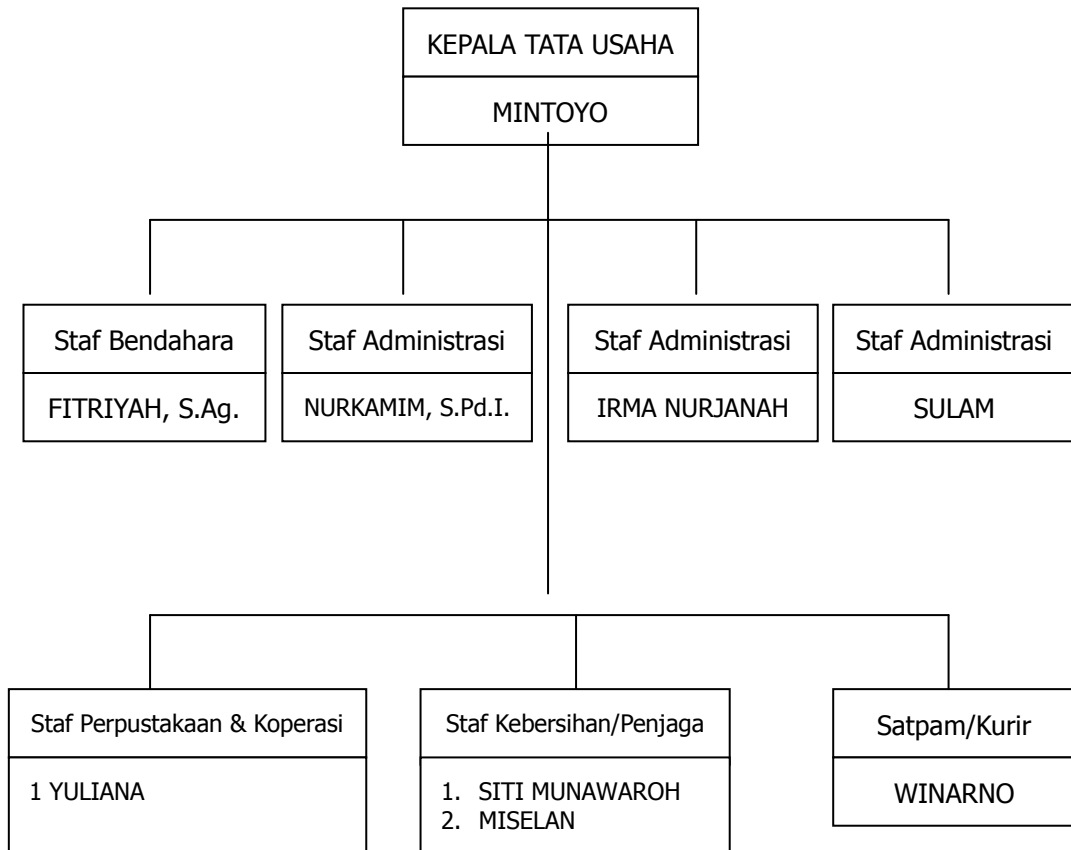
KEPALA TATA USAHA

MINTOYO

Staf Bendahara

FITRIYAH, S.Ag.

Staf Administrasi

NURKAMIM, S.Pd.I.

Staf Administrasi

IRMA NURJANAH

Staf Administrasi

SULAM

Staf Perpustakaan & Koperasi

1 YULIANA

Staf Kebersihan/Penjaga

1. SITI MUNAWAROH
2. MISELAN

Satpam/Kurir

WINARNO